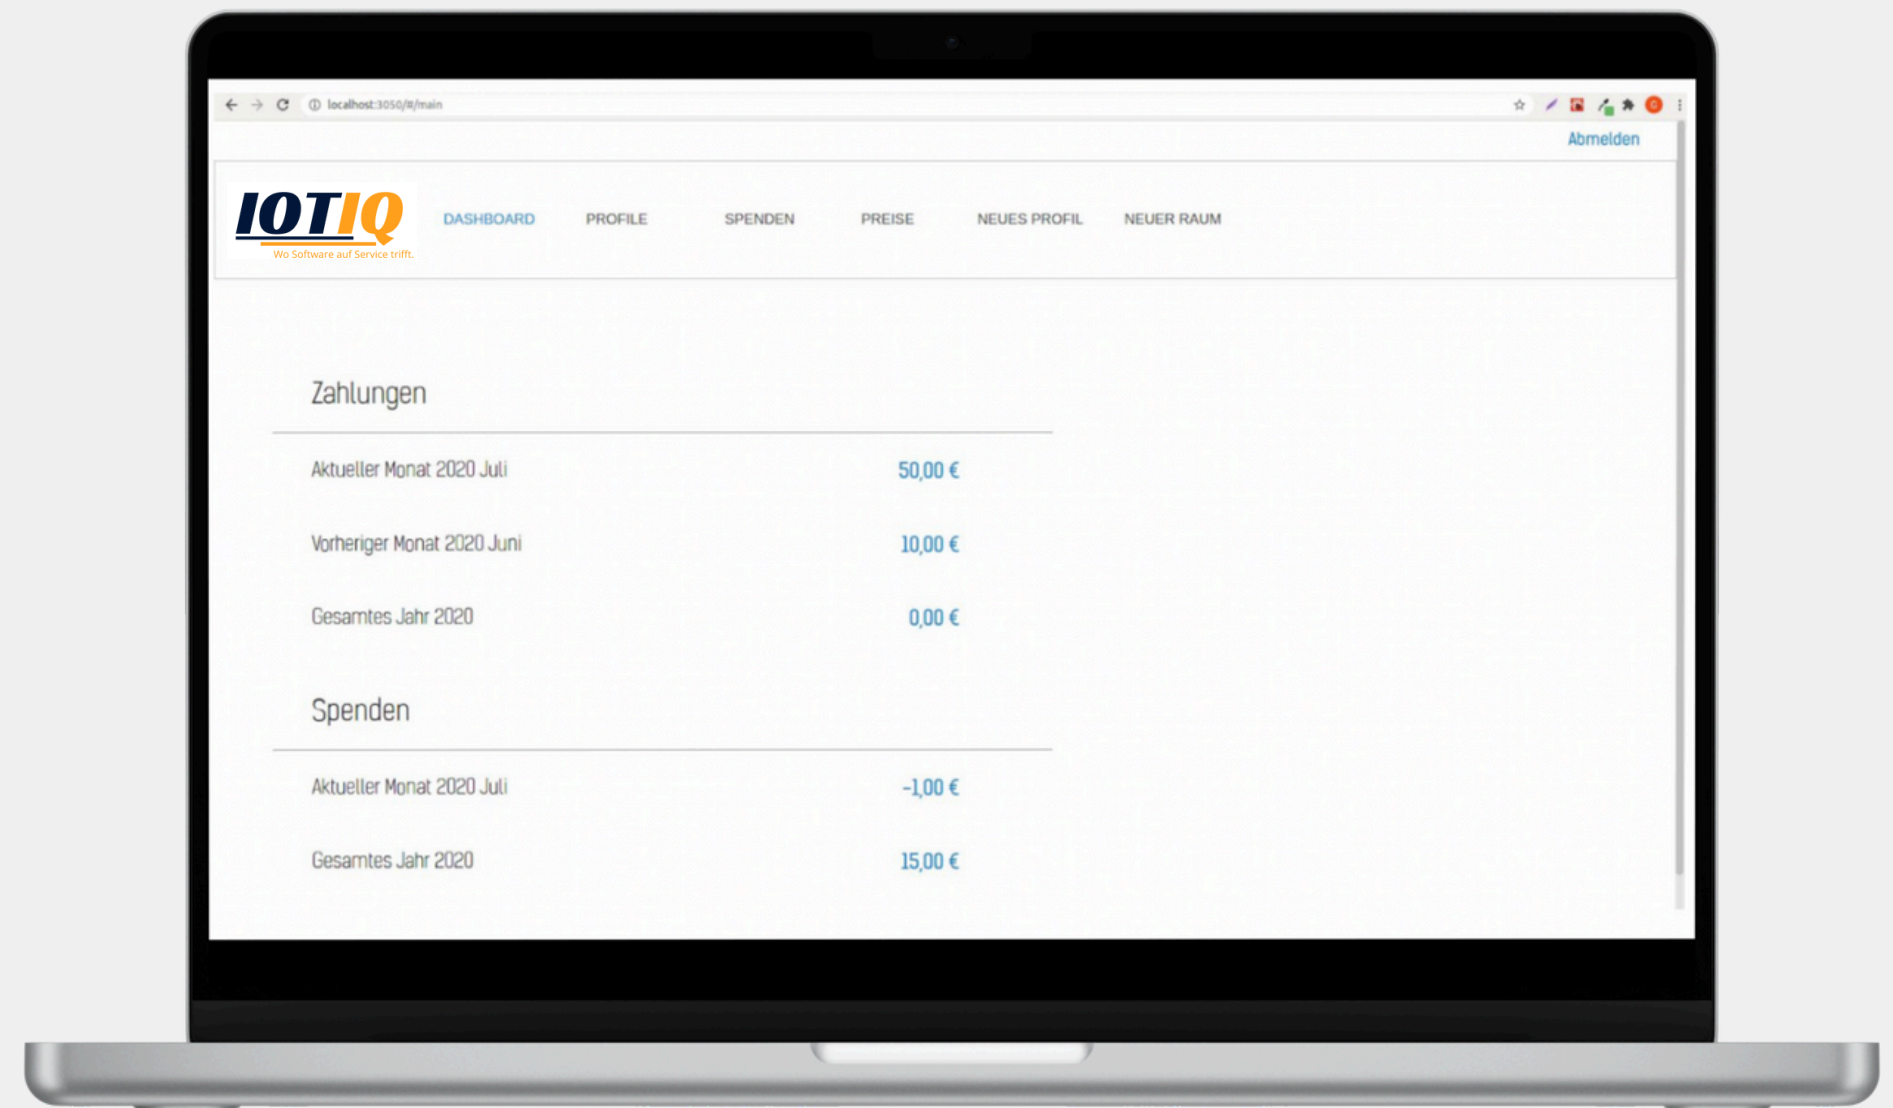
localhost:3050/#/main

Abmelden

IOTIQ
Wo Software auf Service trifft.

DASHBOARD PROFILE SPENDEN PREISE NEUES PROFIL NEUER RAUM

Zahlungen

Aktueller Monat 2020 Juli 50,00 €

Vorheriger Monat 2020 Juni 10,00 €

Gesamtes Jahr 2020 0,00 €

Spenden

Aktueller Monat 2020 Juli -1,00 €

Gesamtes Jahr 2020 15,00 €